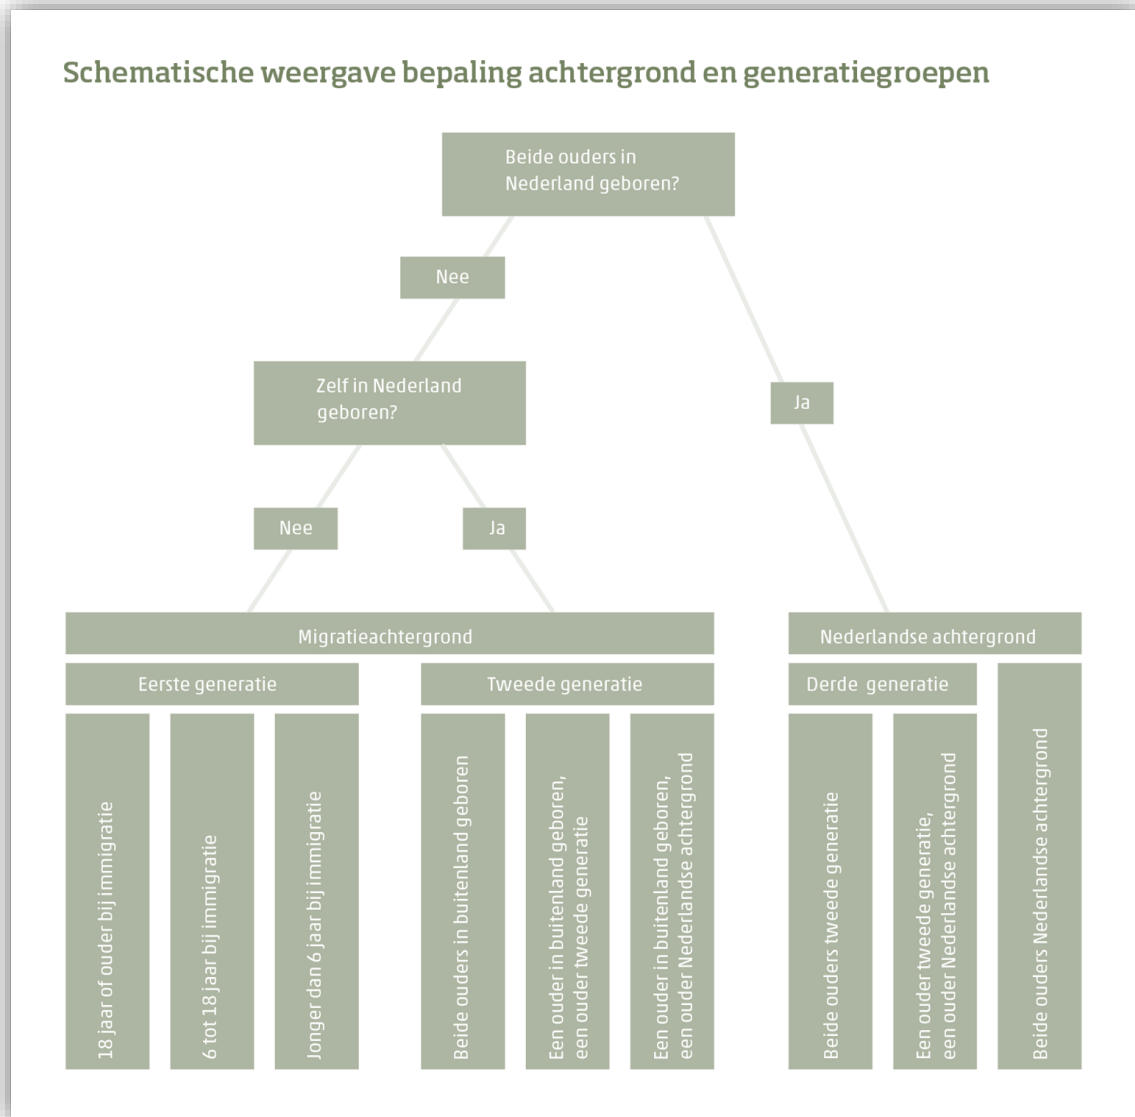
Schematische weergave bepaling achtergrond en generatiegroepen

Beide ouders in Nederland geboren?

Nee

Ja

Zelf in Nederland geboren?

Nee

Ja

Migratieachtergrond

Nederlandse achtergrond

Eerste generatie

Tweede generatie

Derde generatie

18 jaar of ouder bij immigratie

6 tot 18 jaar bij immigratie

Jonger dan 6 jaar bij immigratie

Beide ouders in buitenland geboren

Een ouder in buitenland geboren, een ouder tweede generatie

Een ouder in buitenland geboren, een ouder Nederlandse achtergrond

Beide ouders tweede generatie

Een ouder tweede generatie, een ouder Nederlandse achtergrond

Beide ouders Nederlandse achtergrond